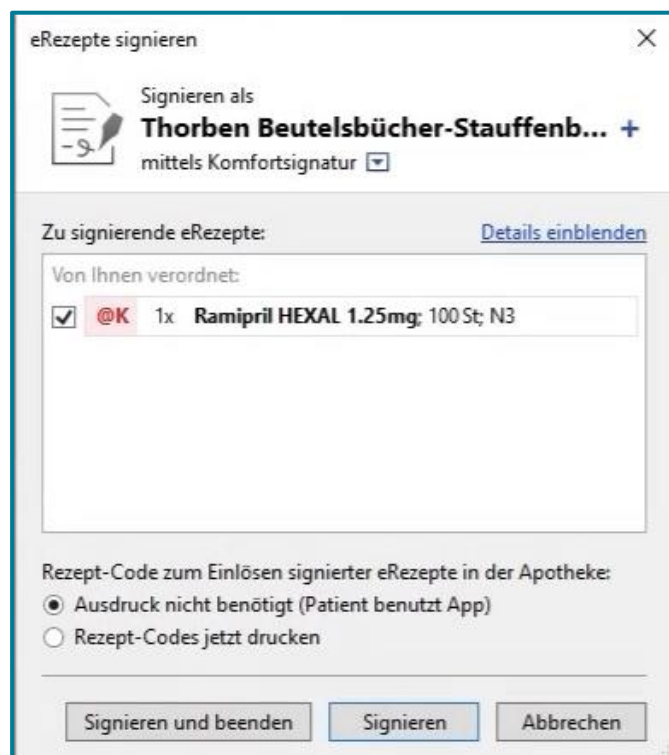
eRezepte signieren

×

Signieren als

Thorben Beutelsbücher-Stauffenb... +

mittels Komfortsignatur

Zu signierende eRezepte:

Details einblenden

Von Ihnen verordnet:

@K 1x **Ramipril HEXAL 1.25mg**; 100 St; N3

Rezept-Code zum Einlösen signierter eRezepte in der Apotheke:

Ausdruck nicht benötigt (Patient benutzt App)

Rezept-Codes jetzt drucken

Signieren und beenden

Signieren

Abbrechen